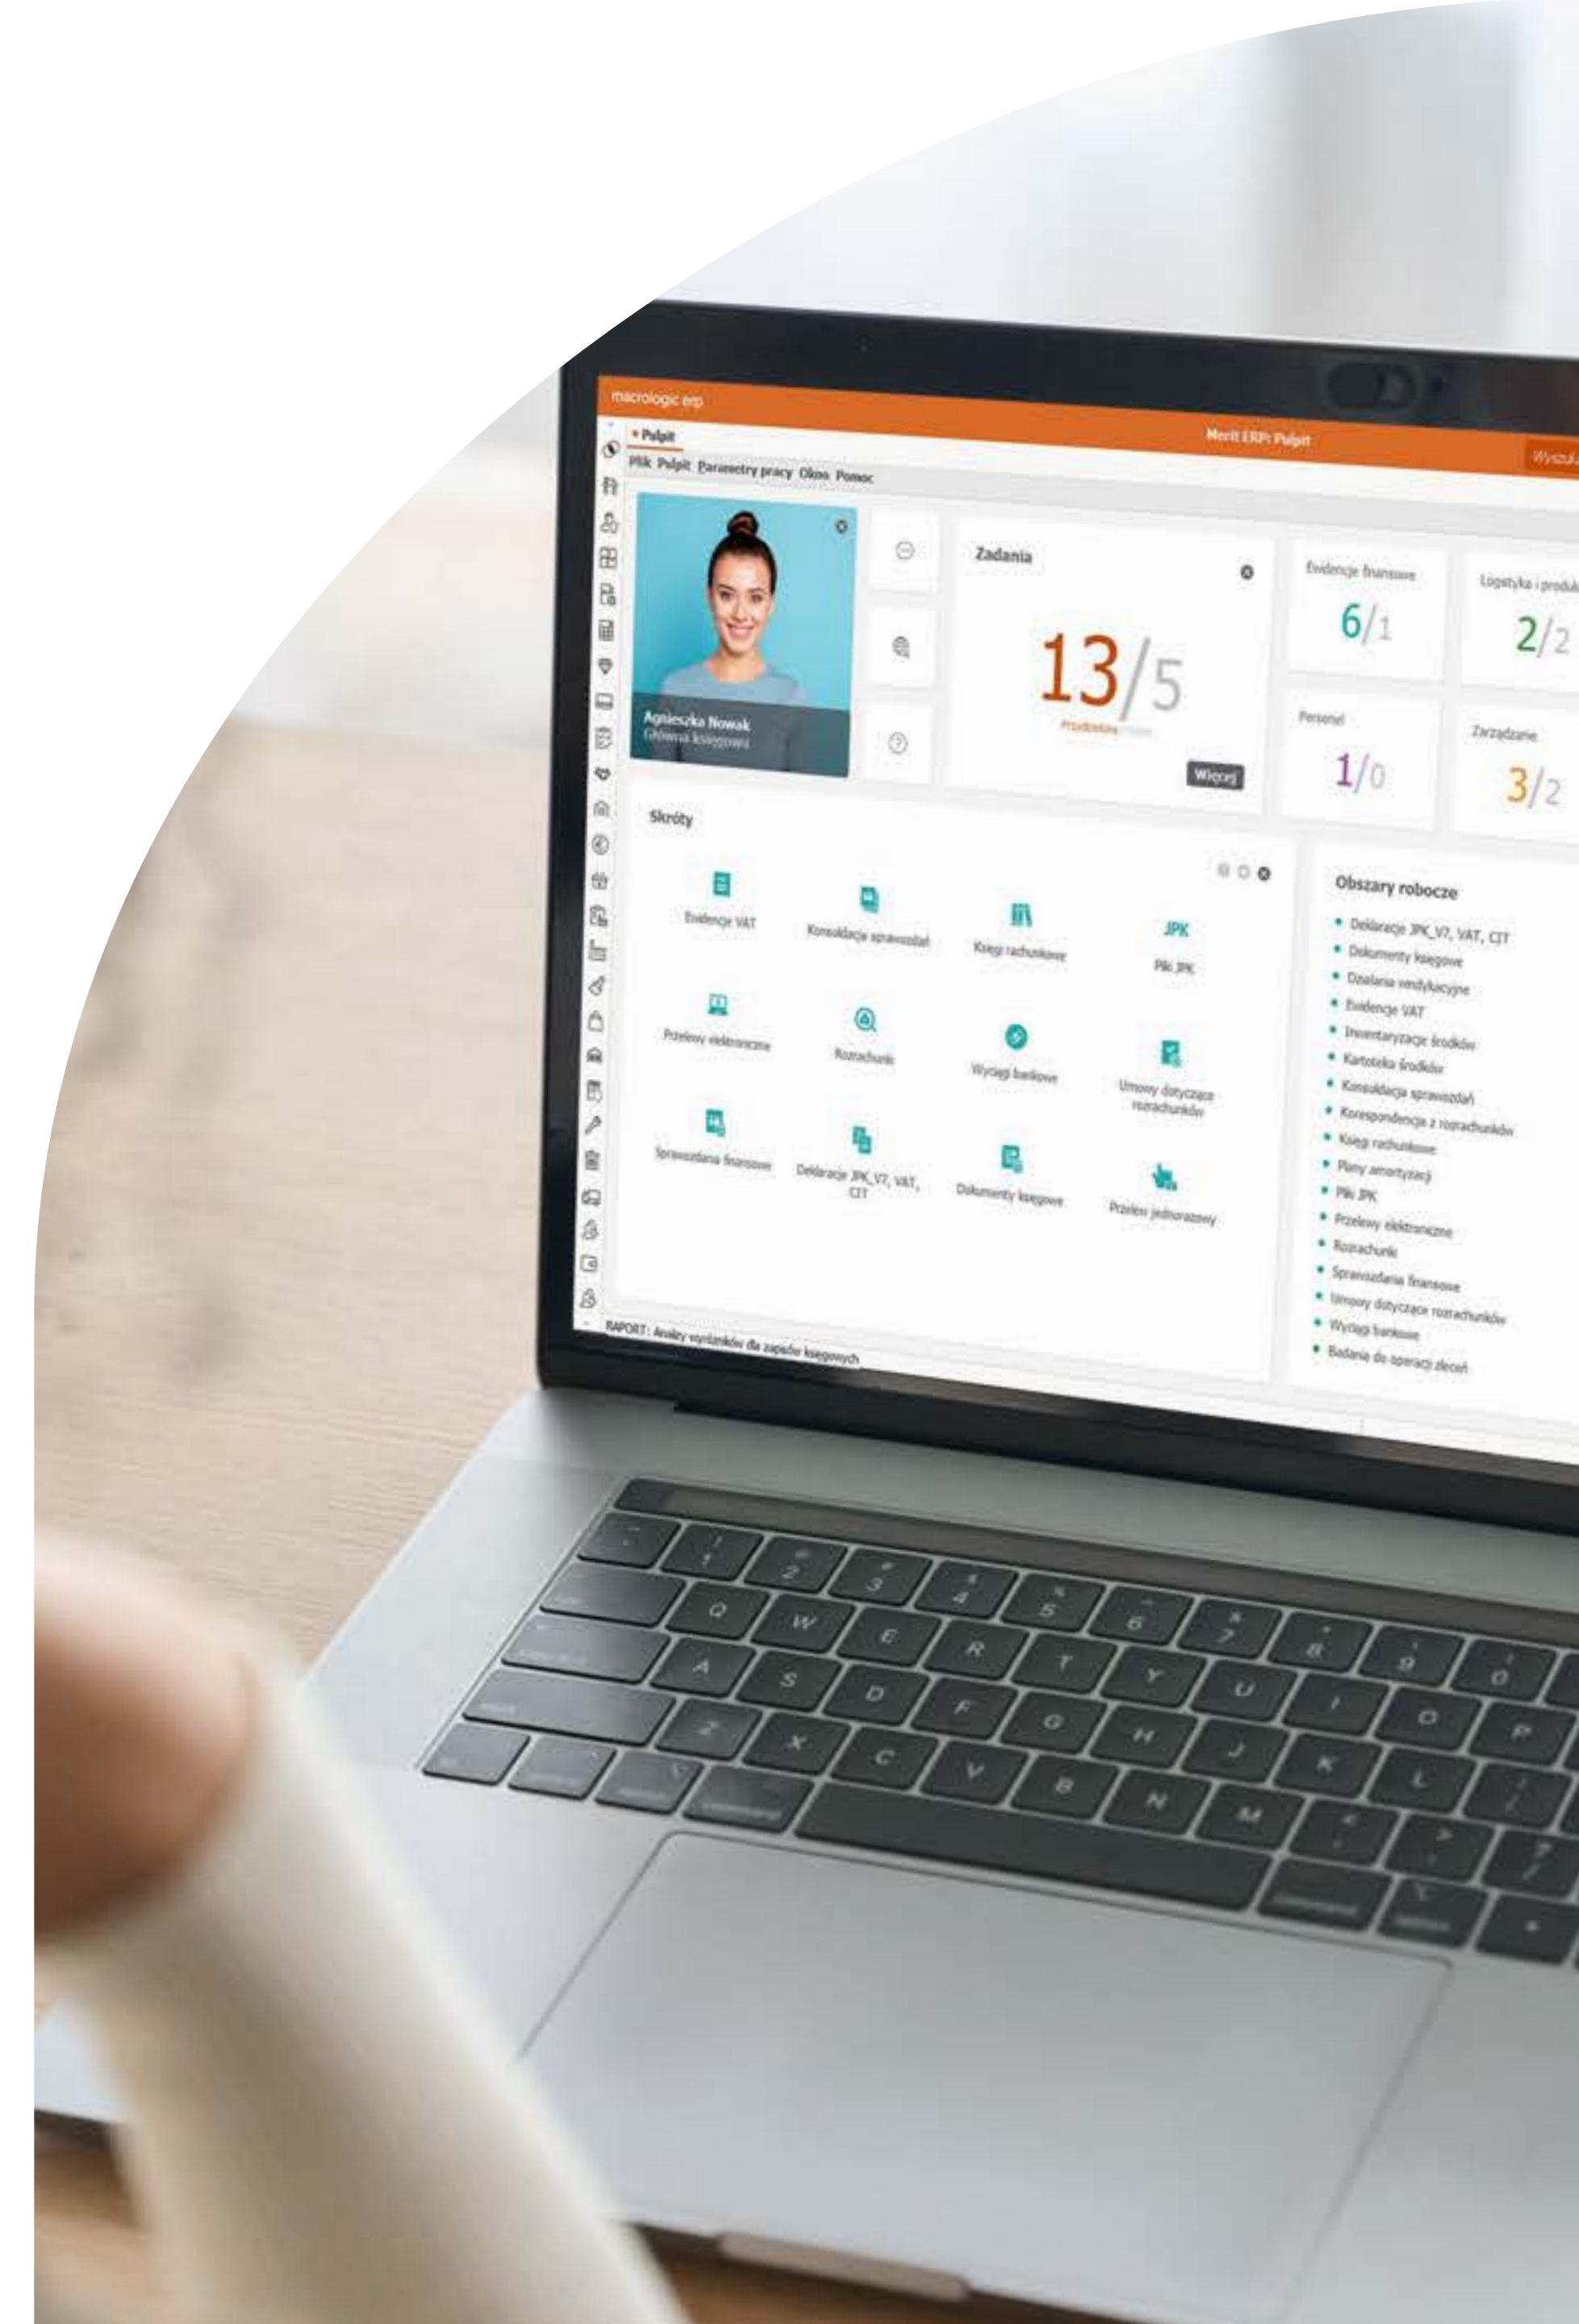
macrologic erp

• Pulpit

Merit ERP: Pulpit

Wyszuk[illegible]

Plik Pulpit Parametry pracy Okno Pomoc

Agnieszka Nowak
Główna księgowa

Zadania

13/5

Przydzielone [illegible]

Więcej

Ewidencje finansowe
6/1

Logistyka i produk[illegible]
2/2

Personel
1/0

Zarządzanie
3/2

Skróty

Ewidencje VAT

Konsolidacja sprawozdań

Księgi rachunkowe

JPK
Pliki JPK

Przelewy elektroniczne

Rozrachunki

Wyciągi bankowe

Umowy dotyczące rozrachunków

Sprawozdania finansowe

Deklaracje JPK_V7, VAT, CIT

Dokumenty księgowe

Przelew jednorazowy

Obszary robocze

• Deklaracje JPK_V7, VAT, CIT
• Dokumenty księgowe
• Działania windykacyjne
• Ewidencje VAT
• Inwentaryzacje środków
• Kartoteka środków
• Konsolidacja sprawozdań
• Korespondencja z rozrachunków
• Księgi rachunkowe
• Plany amortyzacji
• Pliki JPK
• Przelewy elektroniczne
• Rozrachunki
• Sprawozdania finansowe
• Umowy dotyczące rozrachunków
• Wyciągi bankowe
• Badania do operacji zleceń

RAPORT: Analizy wyników dla zapisów księgowych